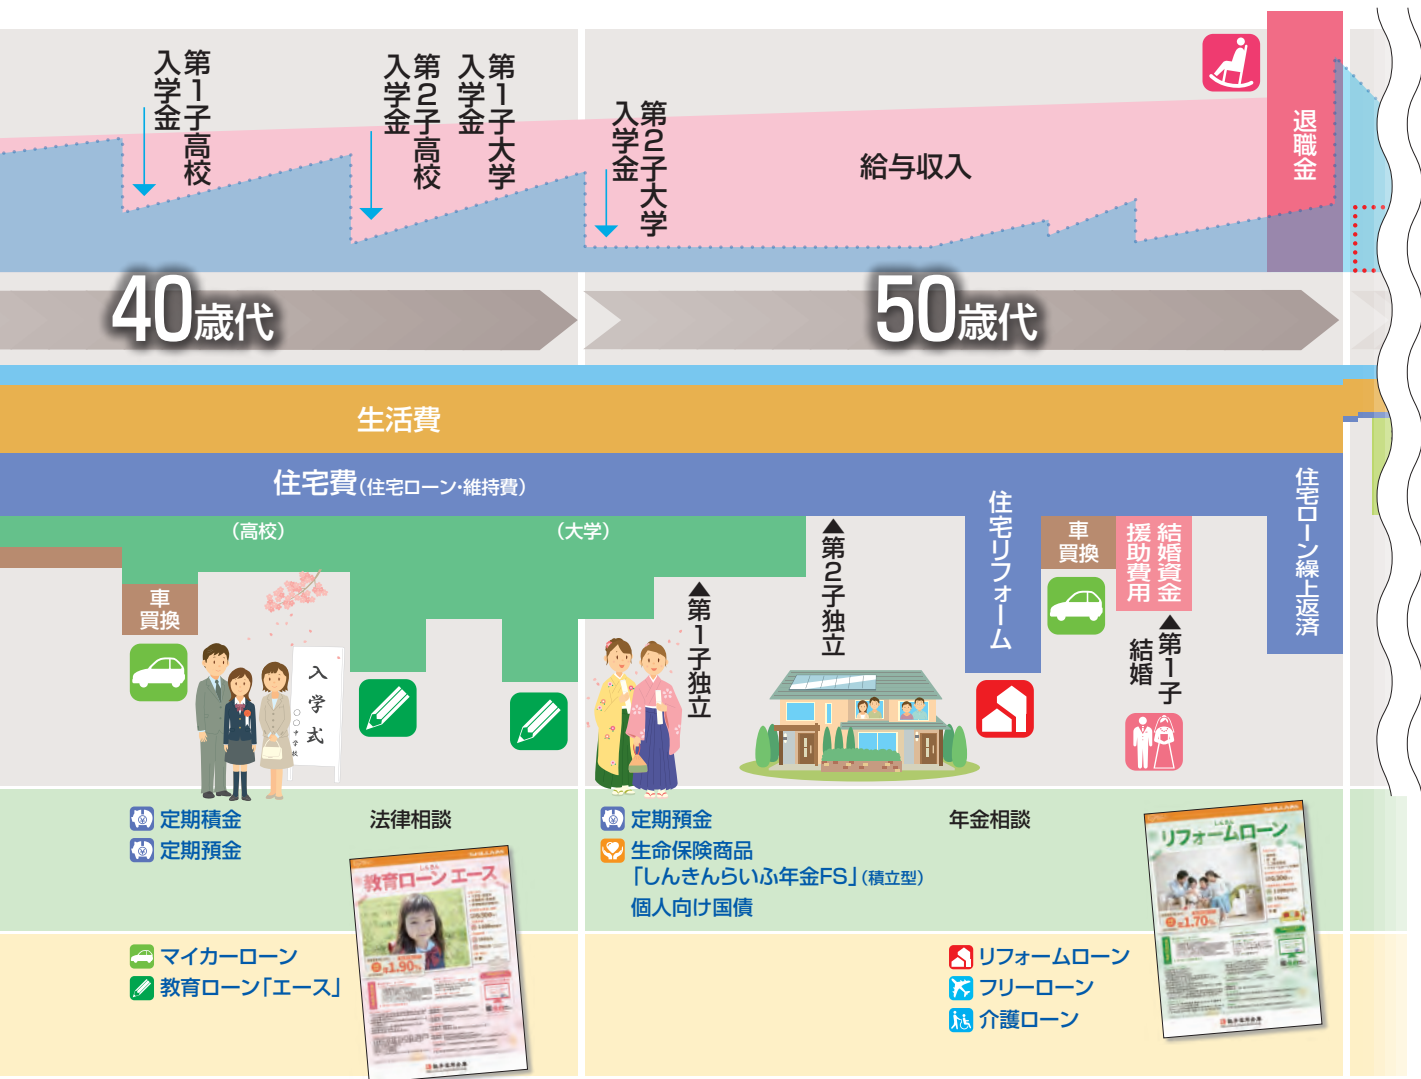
第1子高校入学金

第2子高校入学金

第1子大学入学金

第2子大学入学金

給与収入

退職金

40歳代

50歳代

生活費

住宅費(住宅ローン·維持費)

(高校)

(大学)

車買換

入学式

第1子独立

第2子独立

住宅リフォーム

車買換

結婚資金援助費用

第1子結婚

住宅ローン繰上返済

定期積金
定期預金

法律相談

教育ローンエース

定期預金
生命保険商品
「しんきんらいふ年金FS」(積立型)
個人向け国債

年金相談

リフォームローン

マイカーローン
教育ローン「エース」

リフォームローン
フリーローン
介護ローン